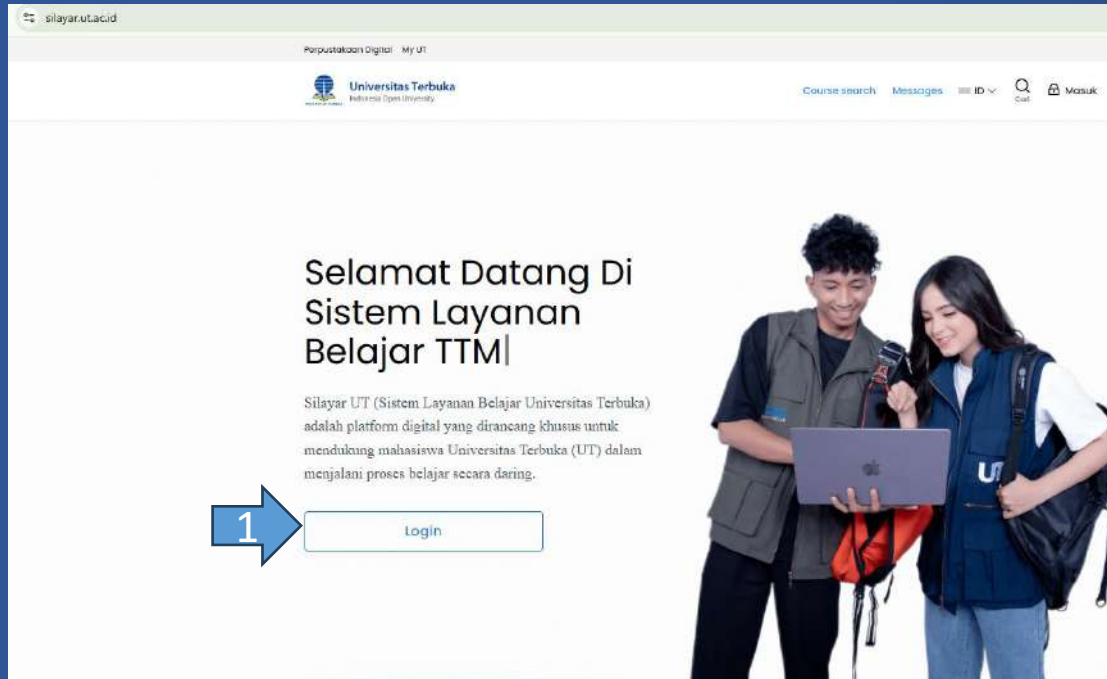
silayar.ut.ac.id

Perpustakaan Digital My UT

Universitas Terbuka
Indonesia Open University

Course search Messages ID Cari Masuk

Selamat Datang Di Sistem Layanan Belajar TTM

Silayar UT (Sistem Layanan Belajar Universitas Terbuka) adalah platform digital yang dirancang khusus untuk mendukung mahasiswa Universitas Terbuka (UT) dalam menjalani proses belajar secara daring.

1

Login

UT